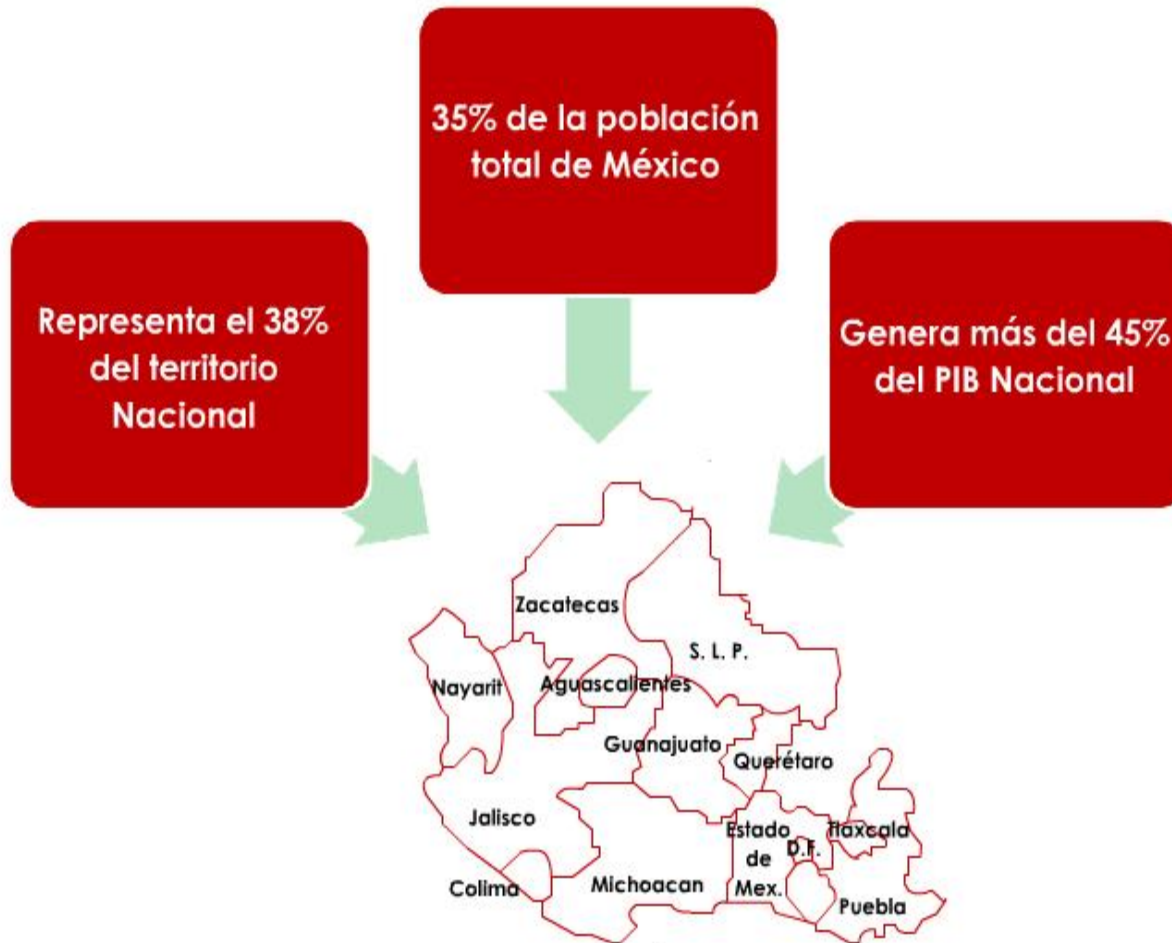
35% de la población total de México

Representa el 38% del territorio Nacional

Genera más del 45% del PIB Nacional

Zacatecas

S. L. P.

Nayarit

Aguascalientes

Guanajuato

Querétaro

Jalisco

Estado de Mex.

D.F.

Tlaxcala

Colima

Michoacan

Puebla